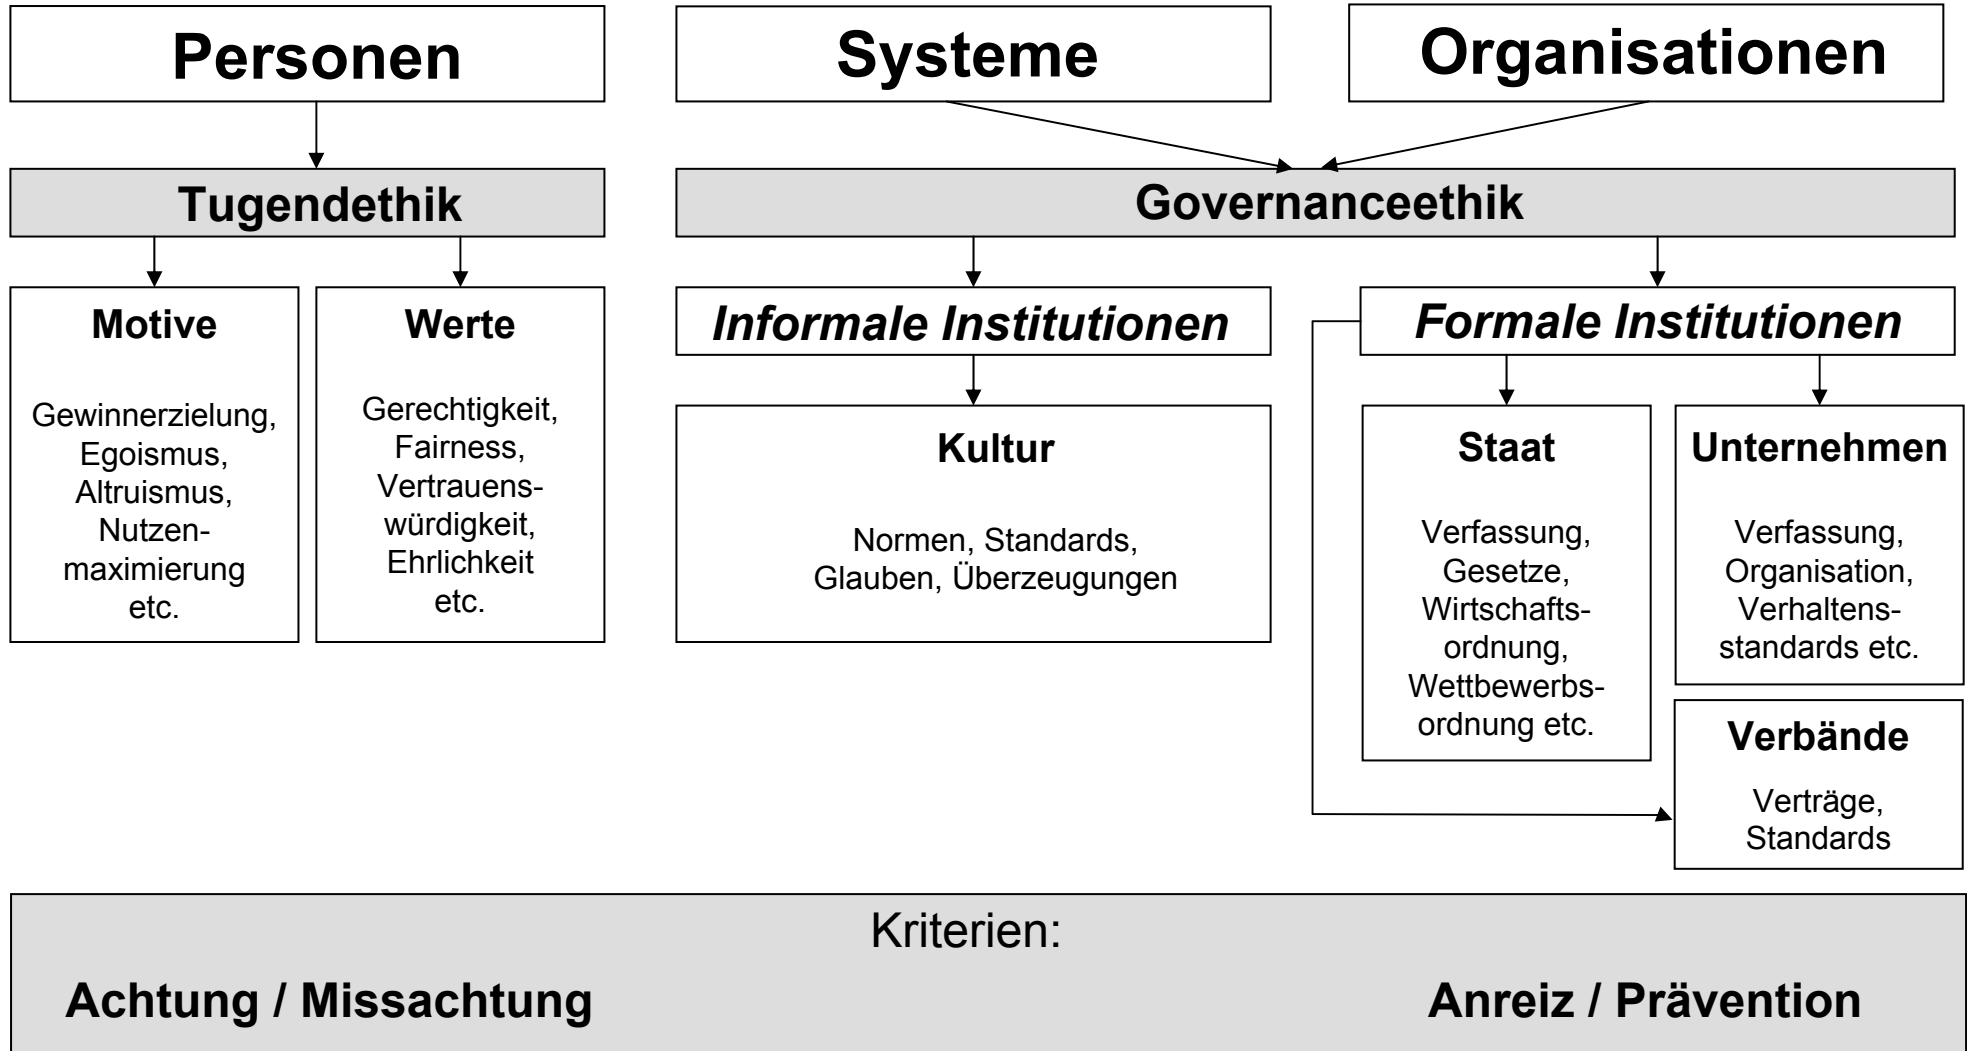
Personen

Systeme

Organisationen

Tugendethik

Governanceethik

Motive

Gewinnerzielung, Egoismus, Altruismus, Nutzenmaximierung etc.

Werte

Gerechtigkeit, Fairness, Vertrauenswürdigkeit, Ehrlichkeit etc.

*Informale Institutionen*

Kultur

Normen, Standards, Glauben, Überzeugungen

*Formale Institutionen*

Staat

Verfassung, Gesetze, Wirtschaftsordnung, Wettbewerbsordnung etc.

Unternehmen

Verfassung, Organisation, Verhaltensstandards etc.

Verbände

Verträge, Standards

Kriterien:

Achtung / Missachtung

Anreiz / Prävention